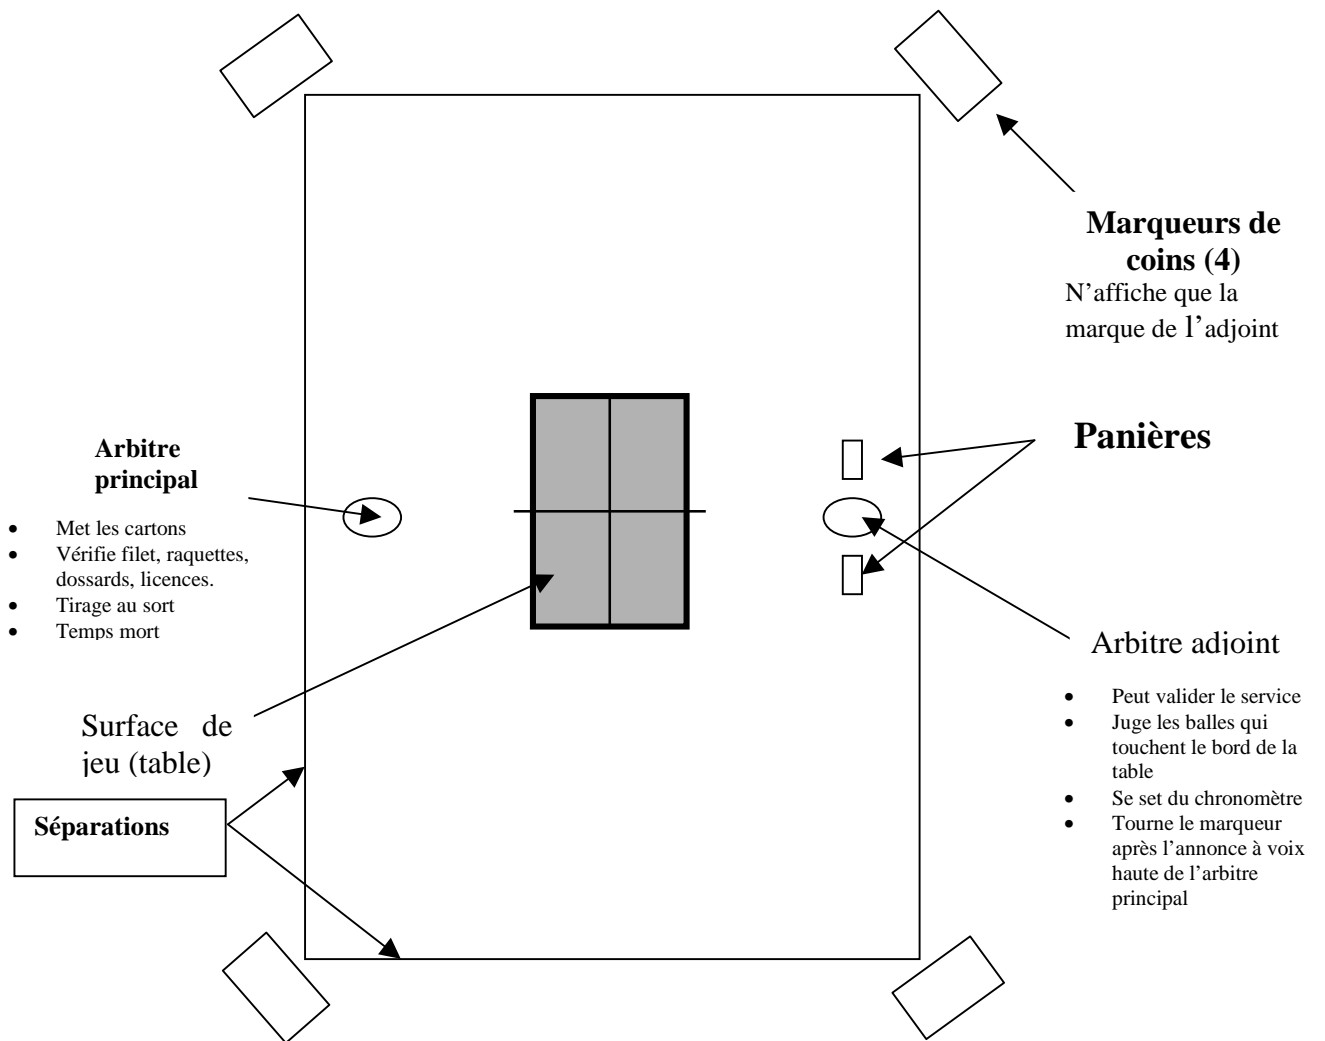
Marqueurs de coins (4)
N’affiche que la marque de l’adjoint

Arbitre principal

- Met les cartons
- Vérifie filet, raquettes, dossards, licences.
- Tirage au sort
- Temps mort

Panières

Arbitre adjoint

- Peut valider le service
- Juge les balles qui touchent le bord de la table
- Se set du chronomètre
- Tourne le marqueur après l’annonce à voix haute de l’arbitre principal

Surface de jeu (table)

Séparations